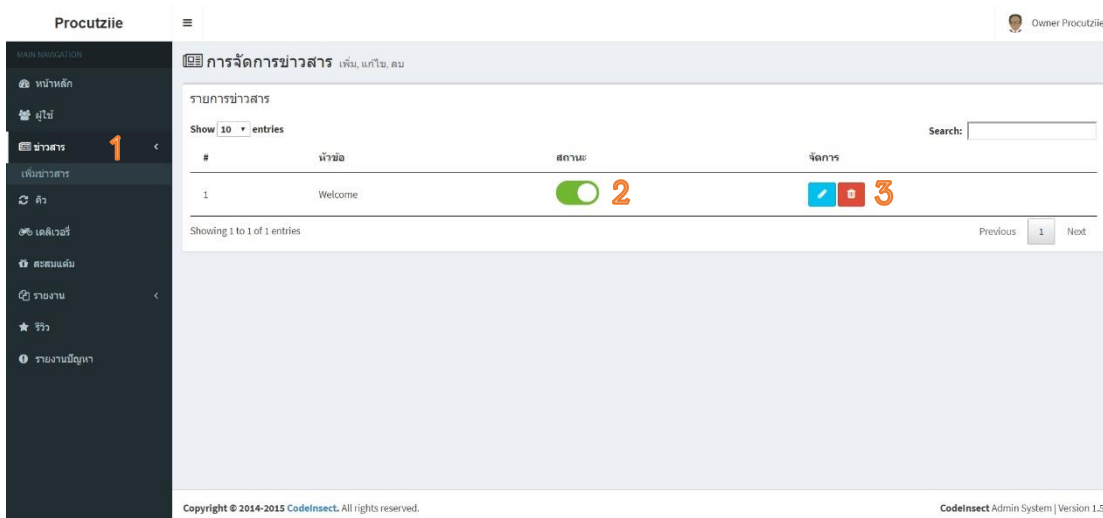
Procutziie

Owner Procutziie

MAIN NAVIGATION
หน้าหลัก
ผู้ใช้
ข่าวสาร 1
เพิ่มข่าวสาร
คิว
เดลิเวอรี่
สะสมแต้ม
รายงาน
รีวิว
รายงานปัญหา

การจัดการข่าวสาร เพิ่ม, แก้ไข, ลบ

รายการข่าวสาร

Show 10 entries

Search:

| # | หัวข้อ | สถานะ | จัดการ |
|---|---|---|---|
| 1 | Welcome | 2 | 3 |

Showing 1 to 1 of 1 entries

Previous 1 Next

Copyright © 2014-2015 CodeInsect. All rights reserved.

CodeInsect Admin System | Version 1.5